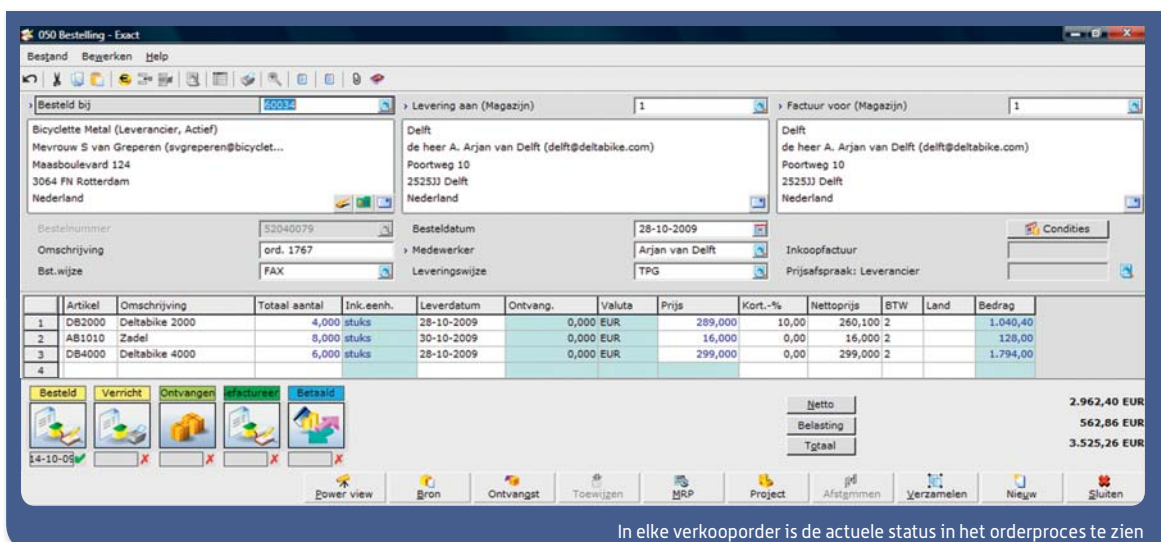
050 Bestelling - Exact

Bestand Bewerken Help

› Besteld bij 60034
Bicyclette Metal (Leverancier, Actief)
Mevrouw S van Greperen (svgreperen@bicyclet...
Maasboulevard 124
3064 FN Rotterdam
Nederland

› Levering aan (Magazijn) 1
Delft
de heer A. Arjan van Delft (delft@deltabike.com)
Poortweg 10
2525JJ Delft
Nederland

› Factuur voor (Magazijn) 1
Delft
de heer A. Arjan van Delft (delft@deltabike.com)
Poortweg 10
2525JJ Delft
Nederland

Bestelnummer 52040079
Omschrijving ord. 1767
Bst.wijze FAX
Besteldatum 28-10-2009
› Medewerker Arjan van Delft
Leveringswijze TPG
Condities
Inkoopfactuur
Prijsafspraak: Leverancier

| | Artikel | Omschrijving | Totaal aantal | Ink.eenh. | Leverdatum | Ontvang. | Valuta | Prijs | Kort.-% | Nettoprijs | BTW | Land | Bedrag |
|---|---|---|---|---|---|---|---|---|---|---|---|---|---|
| 1 | DB2000 | Deltabike 2000 | 4,000 | stuks | 28-10-2009 | 0,000 | EUR | 289,000 | 10,00 | 260,100 | 2 | | 1.040,40 |
| 2 | AB1010 | Zadel | 8,000 | stuks | 30-10-2009 | 0,000 | EUR | 16,000 | 0,00 | 16,000 | 2 | | 128,00 |
| 3 | DB4000 | Deltabike 4000 | 6,000 | stuks | 28-10-2009 | 0,000 | EUR | 299,000 | 0,00 | 299,000 | 2 | | 1.794,00 |
| 4 | | | | | | | | | | | | | |

Besteld Verricht Ontvangen Gefactureerd Betaald
14-10-09

Netto 2.962,40 EUR
Belasting 562,86 EUR
Totaal 3.525,26 EUR

Power view Bron Ontvangst Toewijzen MRP Project Afstemmen Verzamelen Nieuw Sluiten

In elke verkooporder is de actuele status in het orderproces te zien